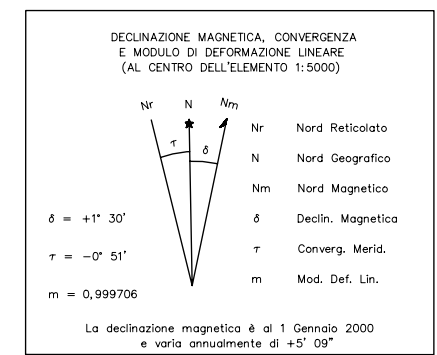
DECLINAZIONE MAGNETICA, CONVERGENZA
E MODULO DI DEFORMAZIONE LINEARE
(AL CENTRO DELL'ELEMENTO 1:5000)

Nr N Nm

$\tau$ $\delta$

Nr Nord Reticolato

N Nord Geografico

Nm Nord Magnetico

$\delta = +1° 30'$ $\delta$ Declin. Magnetica

$\tau = -0° 51'$ $\tau$ Converg. Merid.

m = 0,999706 m Mod. Def. Lin.

La declinazione magnetica è al 1 Gennaio 2000
e varia annualmente di +5' 09"